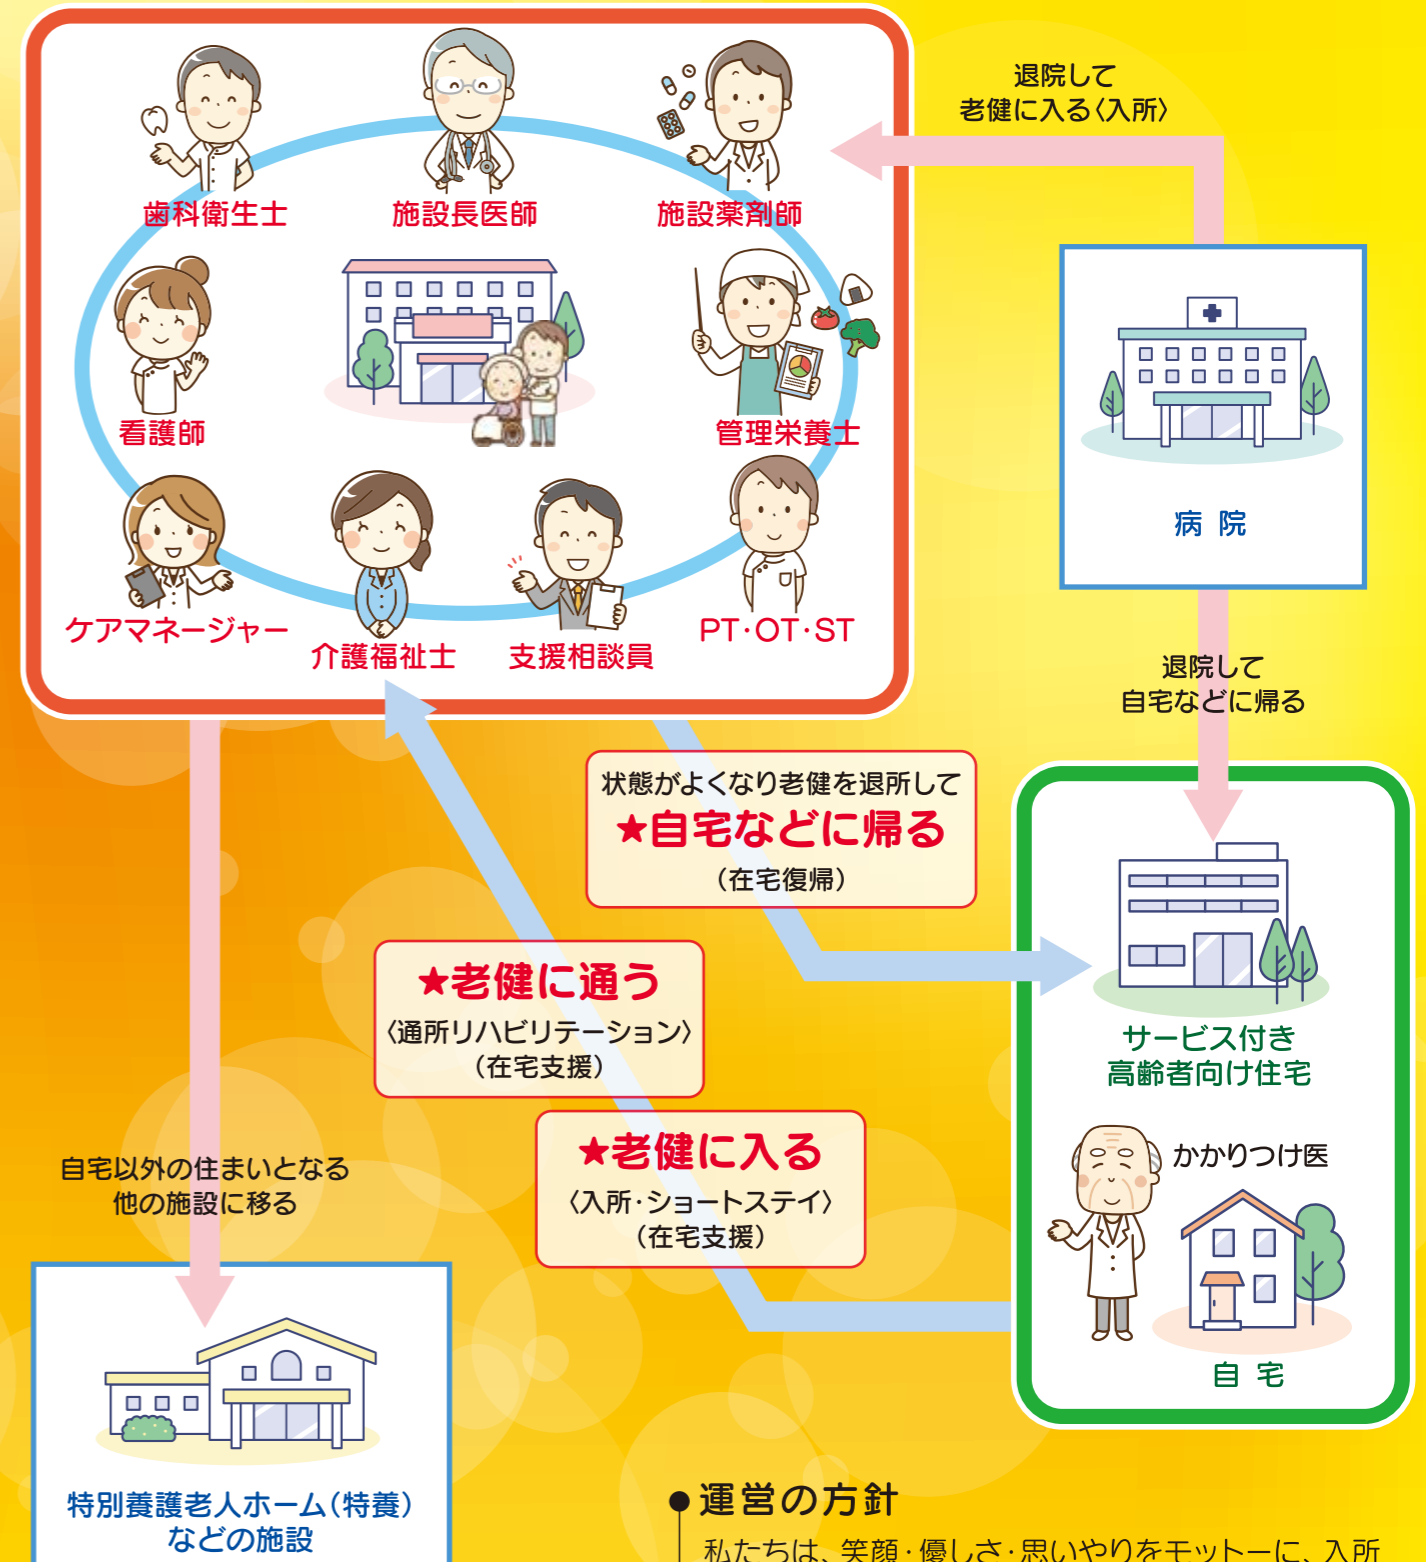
歯科衛生士
施設長医師
施設薬剤師
看護師
管理栄養士
ケアマネージャー
介護福祉士
支援相談員
PT·OT·ST

退院して
老健に入る〈入所〉

病 院

退院して
自宅などに帰る

状態がよくなり老健を退所して
★自宅などに帰る
（在宅復帰）

★老健に通う
〈通所リハビリテーション〉
（在宅支援）

★老健に入る
〈入所·ショートステイ〉
（在宅支援）

サービス付き
高齢者向け住宅

かかりつけ医

自 宅

自宅以外の住まいとなる
他の施設に移る

特別養護老人ホーム（特養）
などの施設

●運営の方針
私たちは、笑顔·優しさ·思いやりをモットーに、入所